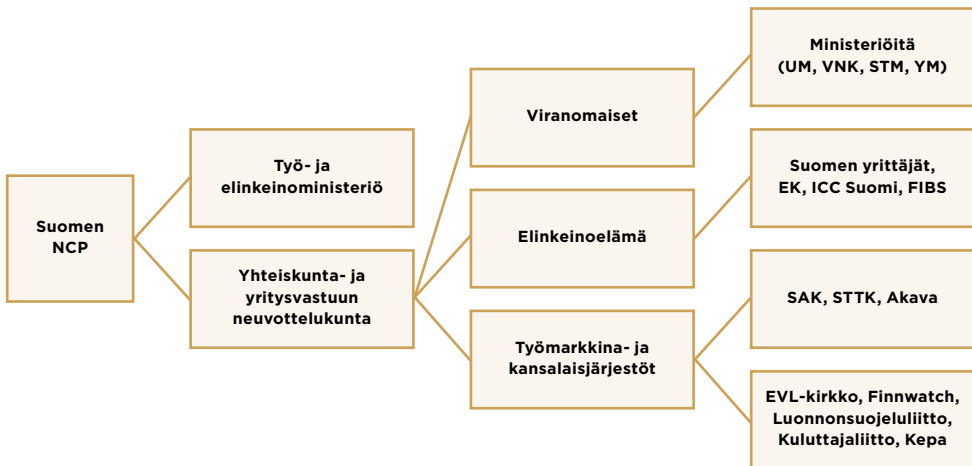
Suomen NCP

Työ- ja elinkeinoministeriö

Yhteiskunta- ja yritysvastuun neuvottelukunta

Viranomaiset

Elinkeinoelämä

Työmarkkina- ja kansalaisjärjestöt

Ministeriöitä (UM, VNK, STM, YM)

Suomen yrittäjät, EK, ICC Suomi, FIBS

SAK, STTK, Akava

EVL-kirkko, Finnwatch, Luonnonsuojeluliitto, Kuluttajaliitto, Kepa